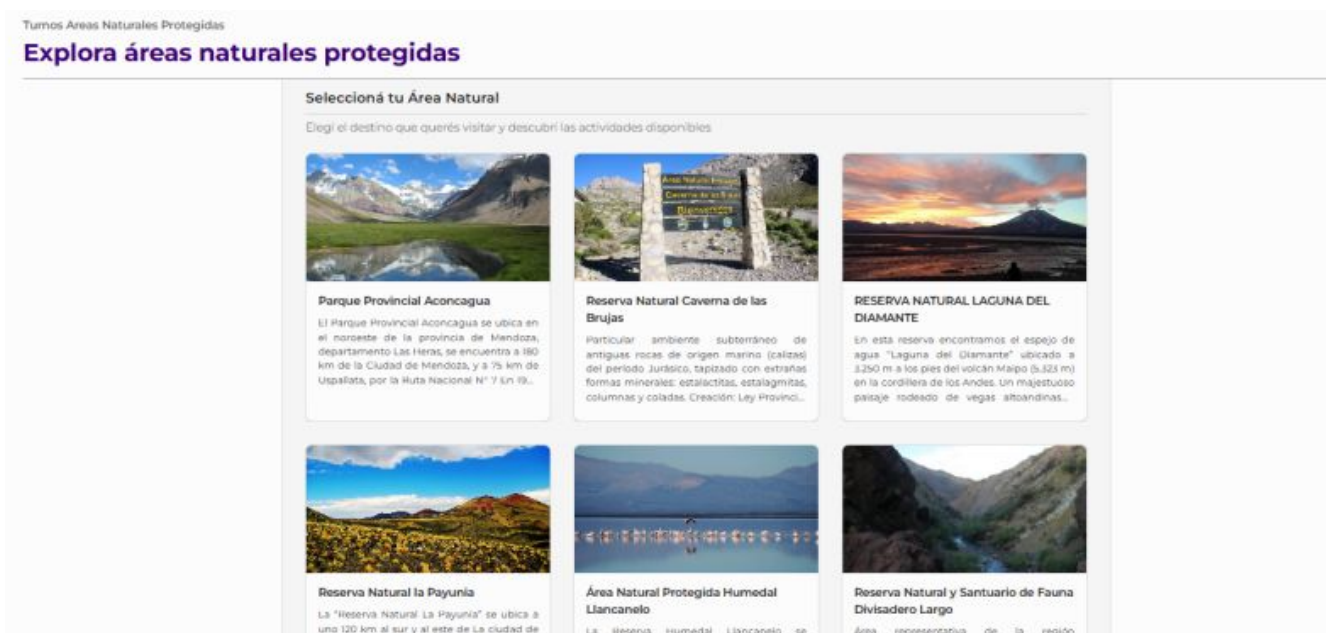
Turnos Areas Naturales Protegidas

Explora áreas naturales protegidas

Seleccioná tu Área Natural

Elegí el destino que querés visitar y descubrí las actividades disponibles

Área Natural Protegida
Caverna de las Brujas
Bienvenidos

Parque Provincial Aconcagua

El Parque Provincial Aconcagua se ubica en el noroeste de la provincia de Mendoza, departamento Las Heras, se encuentra a 180 km de la Ciudad de Mendoza, y a 75 km de Uspallata, por la Ruta Nacional N° 7 En l9...

Reserva Natural Caverna de las Brujas

Particular ambiente subterráneo de antiguas rocas de origen marino (calizas) del periodo Jurásico, tapizado con extrañas formas minerales: estalactitas, estalagmitas, columnas y coladas. Creación: Ley Provinci...

RESERVA NATURAL LAGUNA DEL DIAMANTE

En esta reserva encontramos el espejo de agua "Laguna del Diamante" ubicado a 3.250 m a los pies del volcán Maipo (5.323 m) en la cordillera de los Andes. Un majestuoso paisaje rodeado de vegas altoandinas...

Reserva Natural la Payunia

La "Reserva Natural La Payunia" se ubica a uno 120 km al sur y al este de La ciudad de

Área Natural Protegida Humedal Llancanelo

La Reserva Humedal Llancanelo se

Reserva Natural y Santuario de Fauna Divisadero Largo

Área representativa de la región